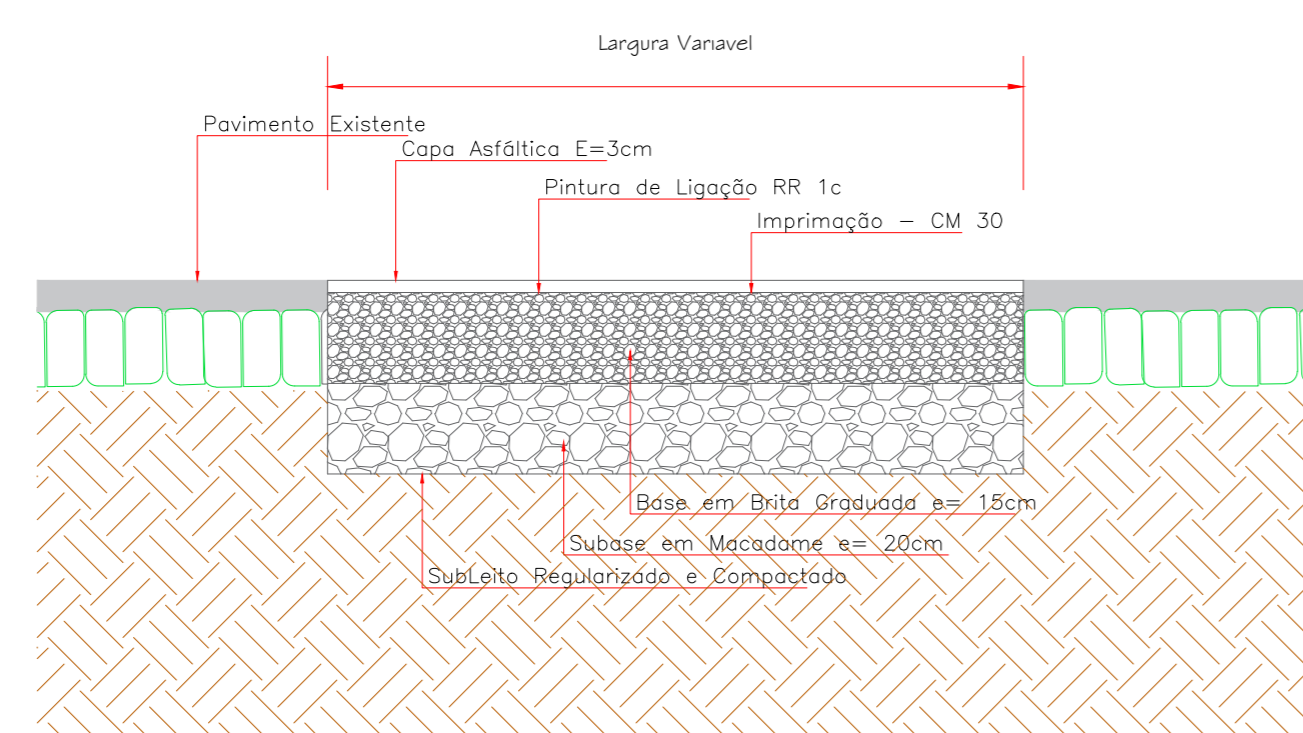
Largura Variavel

Pavimento Existente

Capa Asfáltica E=3cm

Pintura de Ligação RR 1c

Imprimação – CM 30

Base em Brita Graduada e= 15cm

Subase em Macadame e= 20cm

SubLeito Regularizado e Compactado